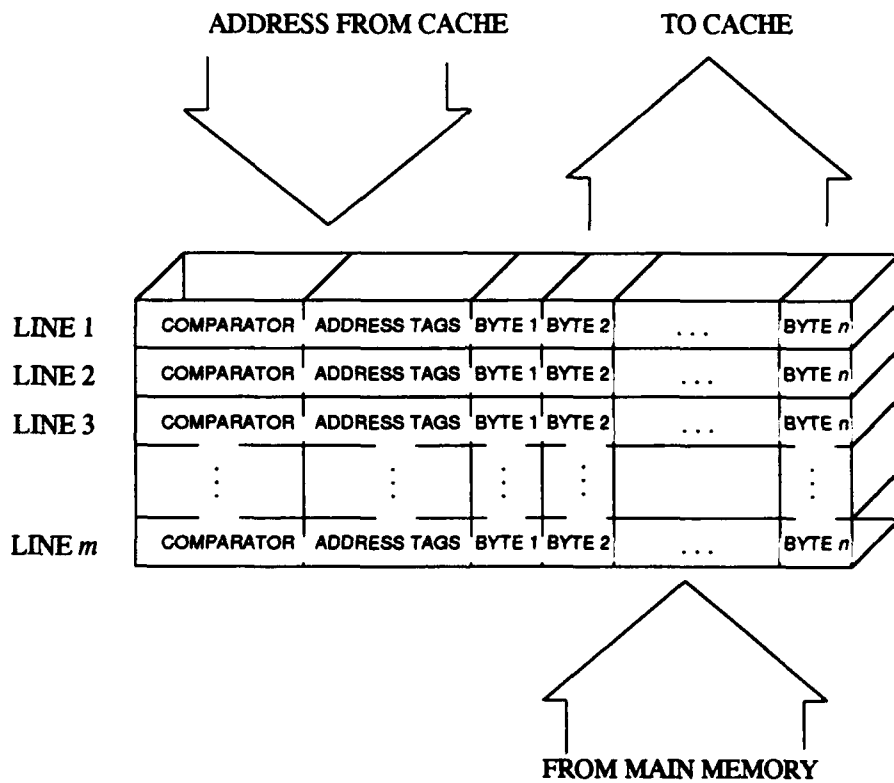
ADDRESS FROM CACHE

TO CACHE

| | | | | | |
|---|---|---|---|---|---|
| LINE 1 | COMPARATOR | ADDRESS TAGS | BYTE 1 | BYTE 2 | ... | BYTE *n* |
| LINE 2 | COMPARATOR | ADDRESS TAGS | BYTE 1 | BYTE 2 | ... | BYTE *n* |
| LINE 3 | COMPARATOR | ADDRESS TAGS | BYTE 1 | BYTE 2 | ... | BYTE *n* |
| | ⋮ | ⋮ | ⋮ | ⋮ | | ⋮ |
| LINE *m* | COMPARATOR | ADDRESS TAGS | BYTE 1 | BYTE 2 | ... | BYTE *n* |

FROM MAIN MEMORY